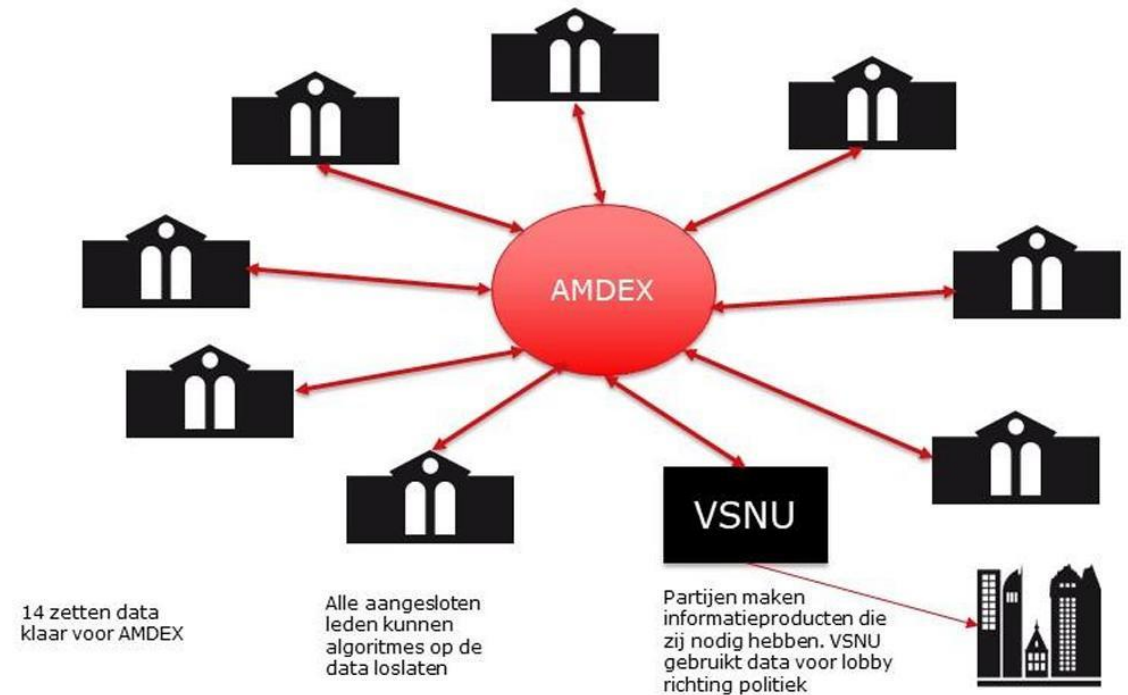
AMDEX

VSNU

14 zetten data klaar voor AMDEX

Alle aangesloten leden kunnen algoritmes op de data loslaten

Partijen maken informatieproducten die zij nodig hebben. VSNU gebruikt data voor lobby richting politiek